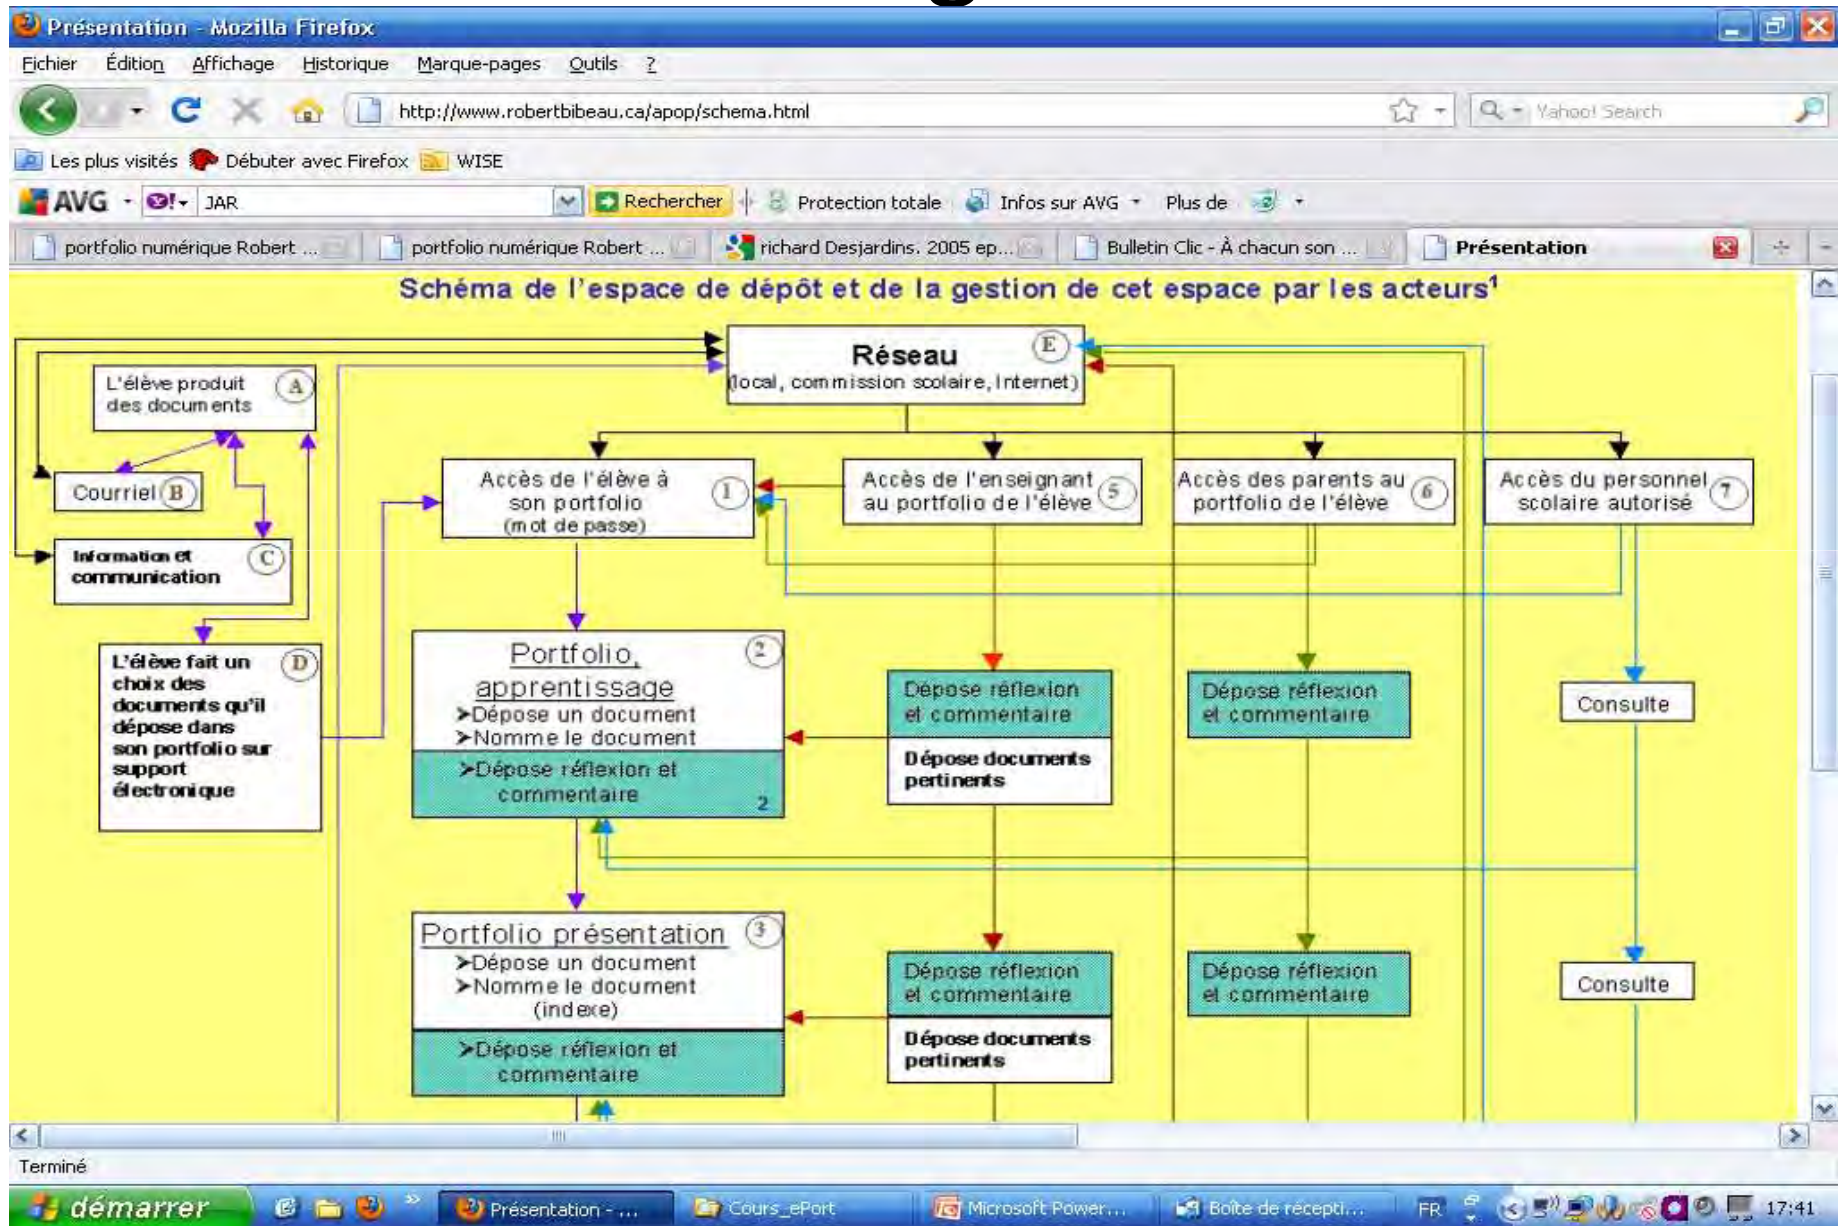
Présentation - Mozilla Firefox

Fichier Édition Affichage Historique Marque-pages Outils ?

http://www.robertbibeau.ca/apop/schema.html

Yahoo! Search

Les plus visités Débuter avec Firefox WISE

AVG JAR Rechercher Protection totale Infos sur AVG Plus de

portfolio numérique Robert ... portfolio numérique Robert ... richard Desjardins. 2005 ep... Bulletin Clic - À chacun son ... Présentation

Schéma de l'espace de dépôt et de la gestion de cet espace par les acteurs¹

Réseau (E)
(local, commission scolaire, Internet)

L'élève produit des documents (A)

Courriel (B)

Information et communication (C)

L'élève fait un choix des documents qu'il dépose dans son portfolio sur support électronique (D)

Accès de l'élève à son portfolio (mot de passe) (1)

Accès de l'enseignant au portfolio de l'élève (5)

Accès des parents au portfolio de l'élève (6)

Accès du personnel scolaire autorisé (7)

Portfolio, apprentissage (2)
➢Dépose un document
➢Nomme le document
➢Dépose réflexion et commentaire
2

Dépose réflexion et commentaire
Dépose documents pertinents

Dépose réflexion et commentaire

Consulte

Portfolio présentation (3)
➢Dépose un document
➢Nomme le document (indexe)
➢Dépose réflexion et commentaire

Dépose réflexion et commentaire
Dépose documents pertinents

Dépose réflexion et commentaire

Consulte

Terminé

démarrer Présentation - ... Cours_ePort Microsoft Power... Boîte de récepti... FR 17:41